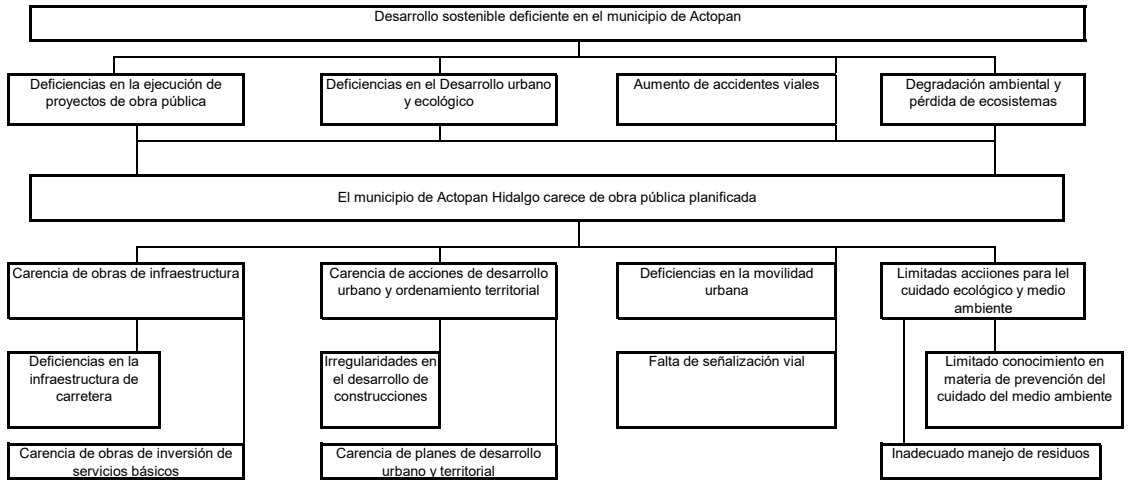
Desarrollo sostenible deficiente en el municipio de Actopan

Deficiencias en la ejecución de proyectos de obra pública

Deficiencias en el Desarrollo urbano y ecológico

Aumento de accidentes viales

Degradación ambiental y pérdida de ecosistemas

El municipio de Actopan Hidalgo carece de obra pública planificada

Carencia de obras de infraestructura

Carencia de acciones de desarrollo urbano y ordenamiento territorial

Deficiencias en la movilidad urbana

Limitadas acciiones para lel cuidado ecológico y medio ambiente

Deficiencias en la infraestructura de carretera

Irregularidades en el desarrollo de construcciones

Falta de señalización vial

Limitado conocimiento en materia de prevención del cuidado del medio ambiente

Carencia de obras de inversión de servicios básicos

Carencia de planes de desarrollo urbano y territorial

Inadecuado manejo de residuos